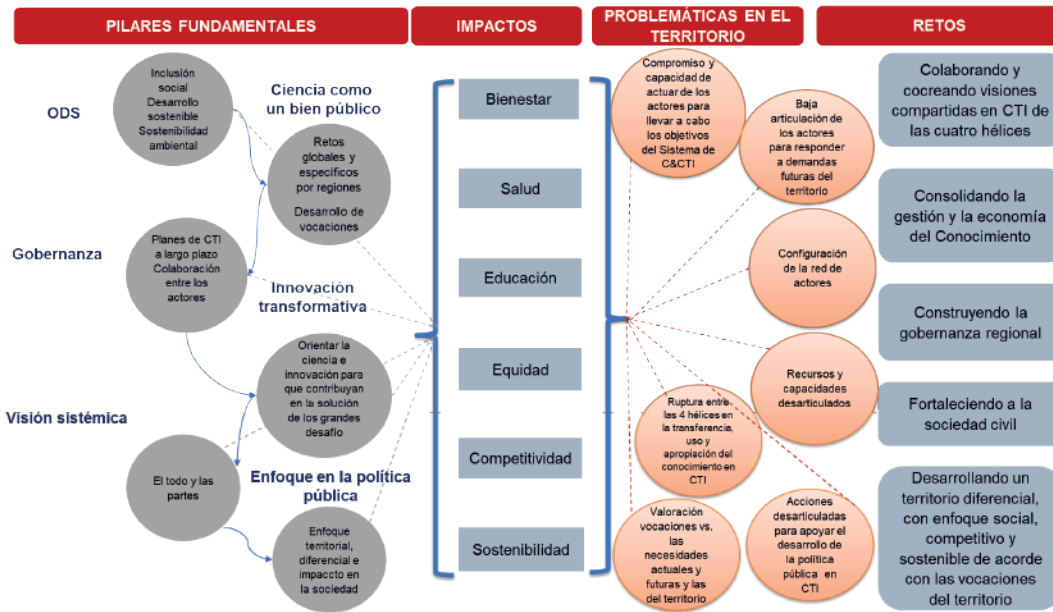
PILARES FUNDAMENTALES

IMPACTOS

PROBLEMÁTICAS EN EL TERRITORIO

RETOS

ODS

Inclusión social
Desarrollo sostenible
Sostenibilidad ambiental

Ciencia como un bien público

Retos globales y específicos por regiones
Desarrollo de vocaciones

Gobernanza

Planes de CTI a largo plazo
Colaboración entre los actores

Innovación transformativa

Visión sistémica

Orientar la ciencia e innovación para que contribuyan en la solución de los grandes desafío

El todo y las partes

Enfoque en la política pública

Enfoque territorial, diferencial e impacto en la sociedad

Bienestar

Salud

Educación

Equidad

Competitividad

Sostenibilidad

Compromiso y capacidad de actuar de los actores para llevar a cabo los objetivos del Sistema de C&CTI

Baja articulación de los actores para responder a demandas futuras del territorio

Configuración de la red de actores

Recursos y capacidades desarticulados

Ruptura entre las 4 hélices en la transferencia, uso y apropiación del conocimiento en CTI

Valoración vocaciones vs. las necesidades actuales y futuras y las del territorio

Acciones desarticuladas para apoyar el desarrollo de la política pública en CTI

Colaborando y cocreando visiones compartidas en CTI de las cuatro hélices

Consolidando la gestión y la economía del Conocimiento

Construyendo la gobernanza regional

Fortaleciendo a la sociedad civil

Desarrollando un territorio diferencial, con enfoque social, competitivo y sostenible de acorde con las vocaciones del territorio